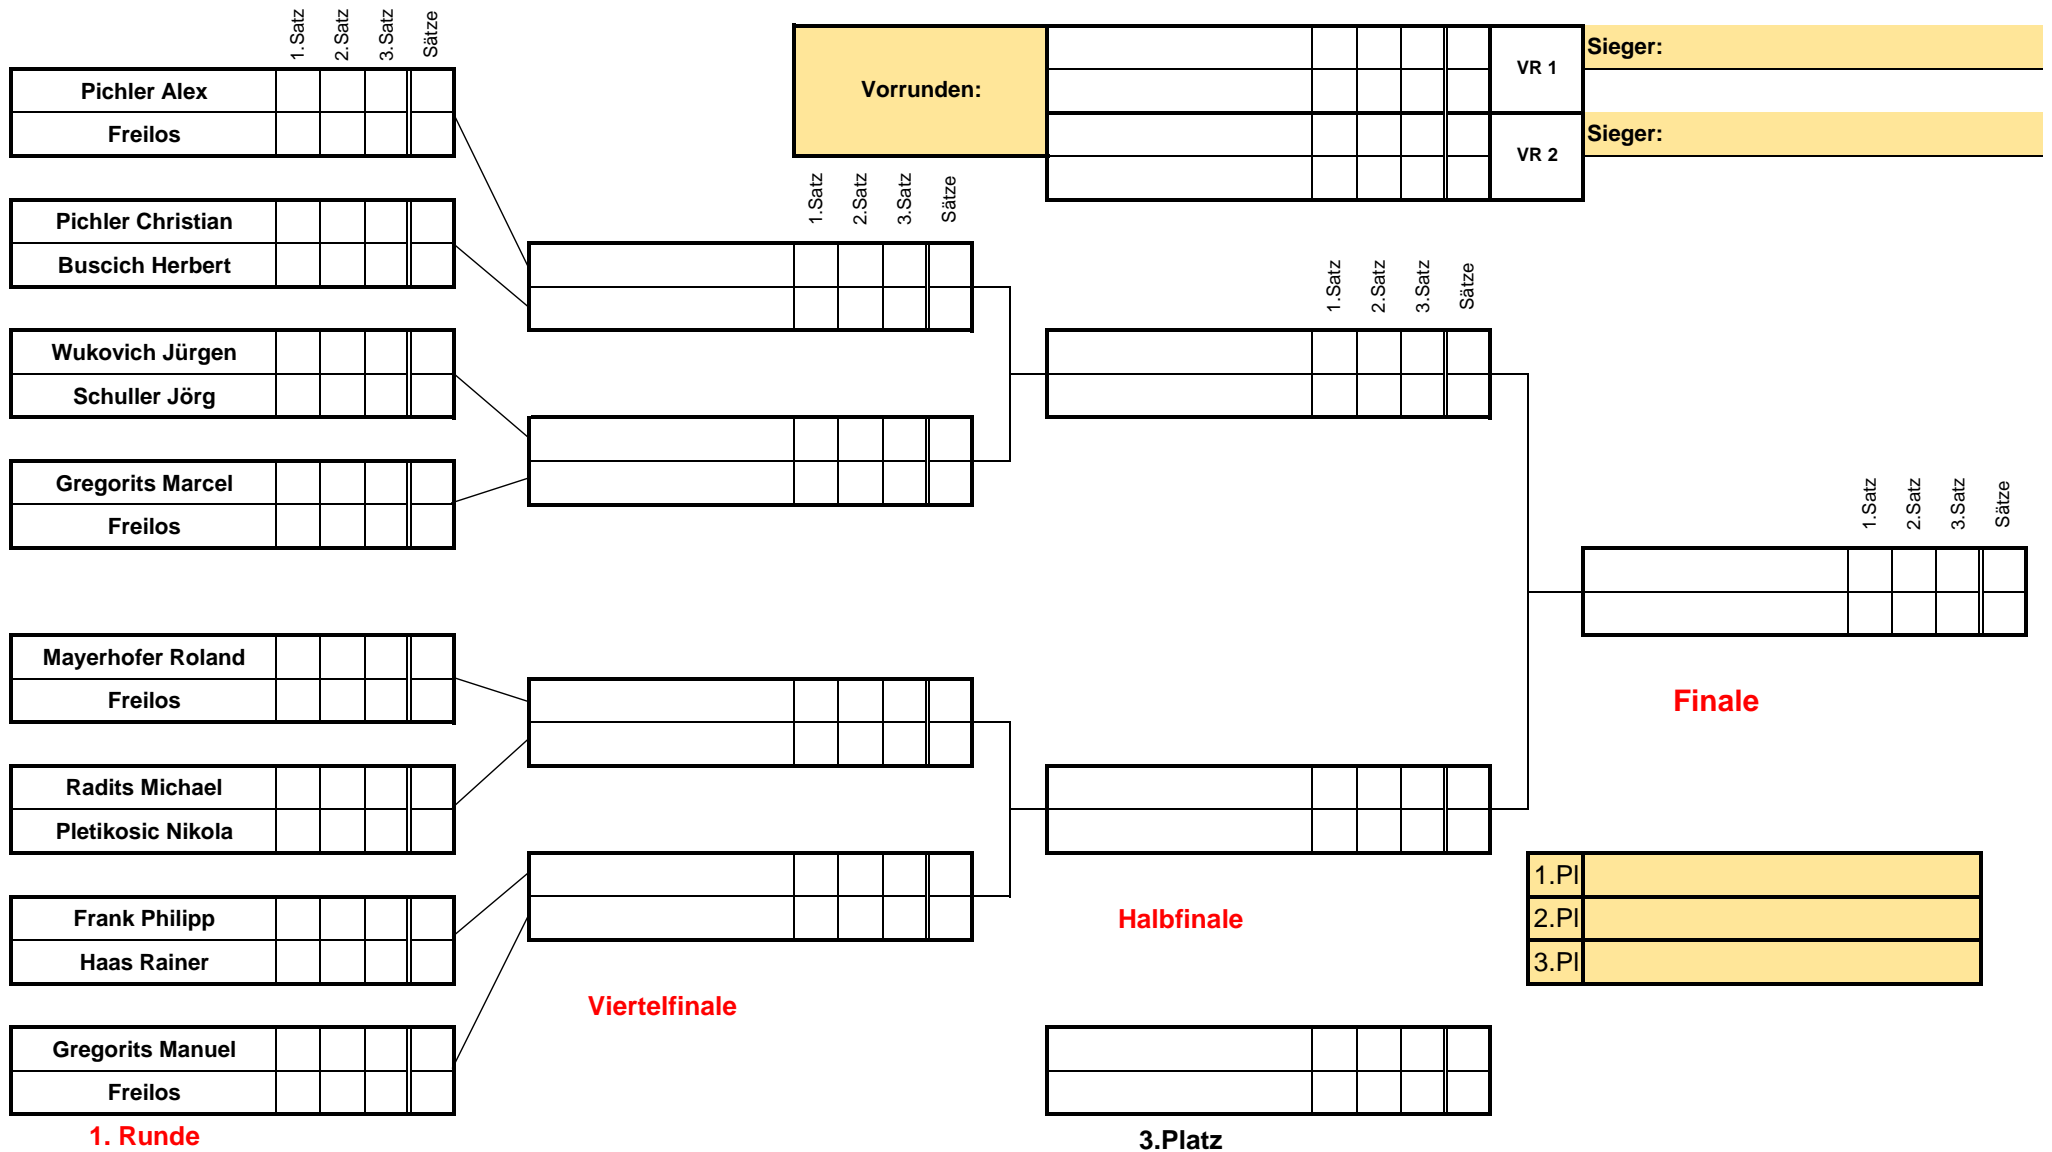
1.Satz 2.Satz 3.Satz Sätze

Vorrunden:

VR 1

Sieger:

VR 2

Sieger:

Pichler Alex
Freilos

Pichler Christian
Buscich Herbert

Wukovich Jürgen
Schuller Jörg

Gregorits Marcel
Freilos

Mayerhofer Roland
Freilos

Radits Michael
Pletikosic Nikola

Frank Philipp
Haas Rainer

Gregorits Manuel
Freilos

1. Runde

1.Satz 2.Satz 3.Satz Sätze

Viertelfinale

1.Satz 2.Satz 3.Satz Sätze

Halbfinale

3.Platz

1.Satz 2.Satz 3.Satz Sätze

Finale

| 1.Pl | |
|---|---|
| 2.Pl | |
| 3.Pl | |